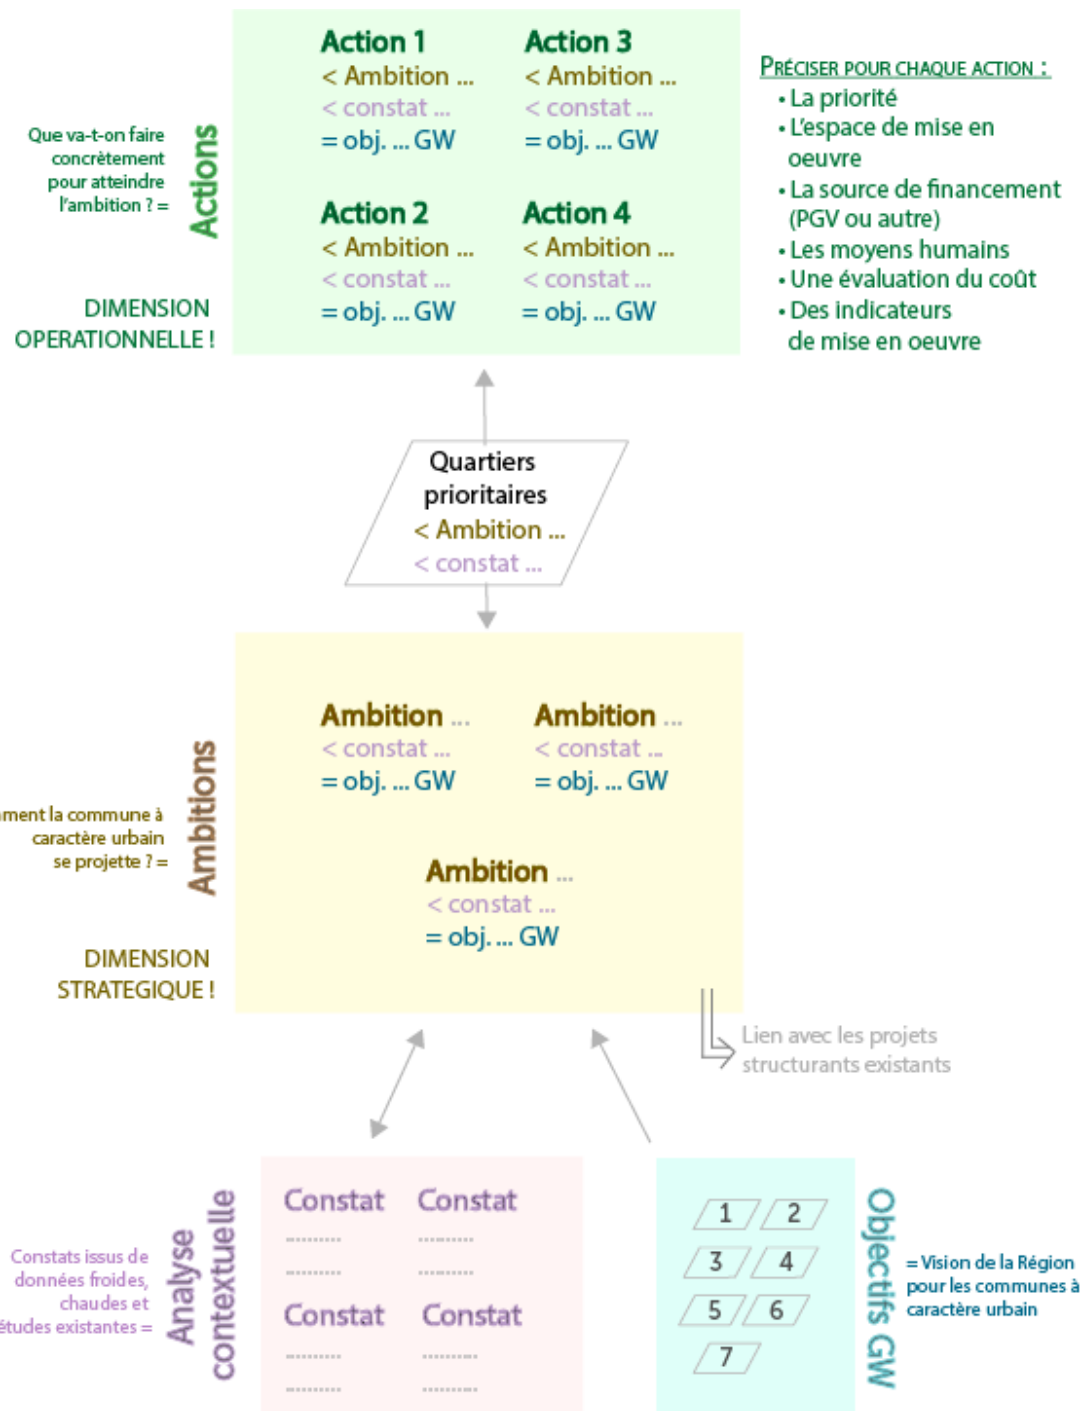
Que va-t-on faire concrètement pour atteindre l'ambition ? =

Actions

DIMENSION OPERATIONNELLE !

Action 1
< Ambition ...
< constat ...
= obj. ... GW

Action 3
< Ambition ...
< constat ...
= obj. ... GW

Action 2
< Ambition ...
< constat ...
= obj. ... GW

Action 4
< Ambition ...
< constat ...
= obj. ... GW

PRÉCISER POUR CHAQUE ACTION :
• La priorité
• L'espace de mise en oeuvre
• La source de financement (PGV ou autre)
• Les moyens humains
• Une évaluation du coût
• Des indicateurs de mise en oeuvre

Quartiers prioritaires
< Ambition ...
< constat ...

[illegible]ment la commune à caractère urbain se projette ? =

Ambitions

DIMENSION STRATEGIQUE !

Ambition ...
< constat ...
= obj. ... GW

Ambition ...
< constat ...
= obj. ... GW

Ambition ...
< constat ...
= obj. ... GW

Lien avec les projets structurants existants

Constats issus de données froides, chaudes et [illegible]études existantes =

Analyse contextuelle

Constat
..........
..........

Constat
..........
..........

Constat
..........
..........

Constat
..........
..........

1 2
3 4
5 6
7

Objectifs GW

= Vision de la Région pour les communes à caractère urbain